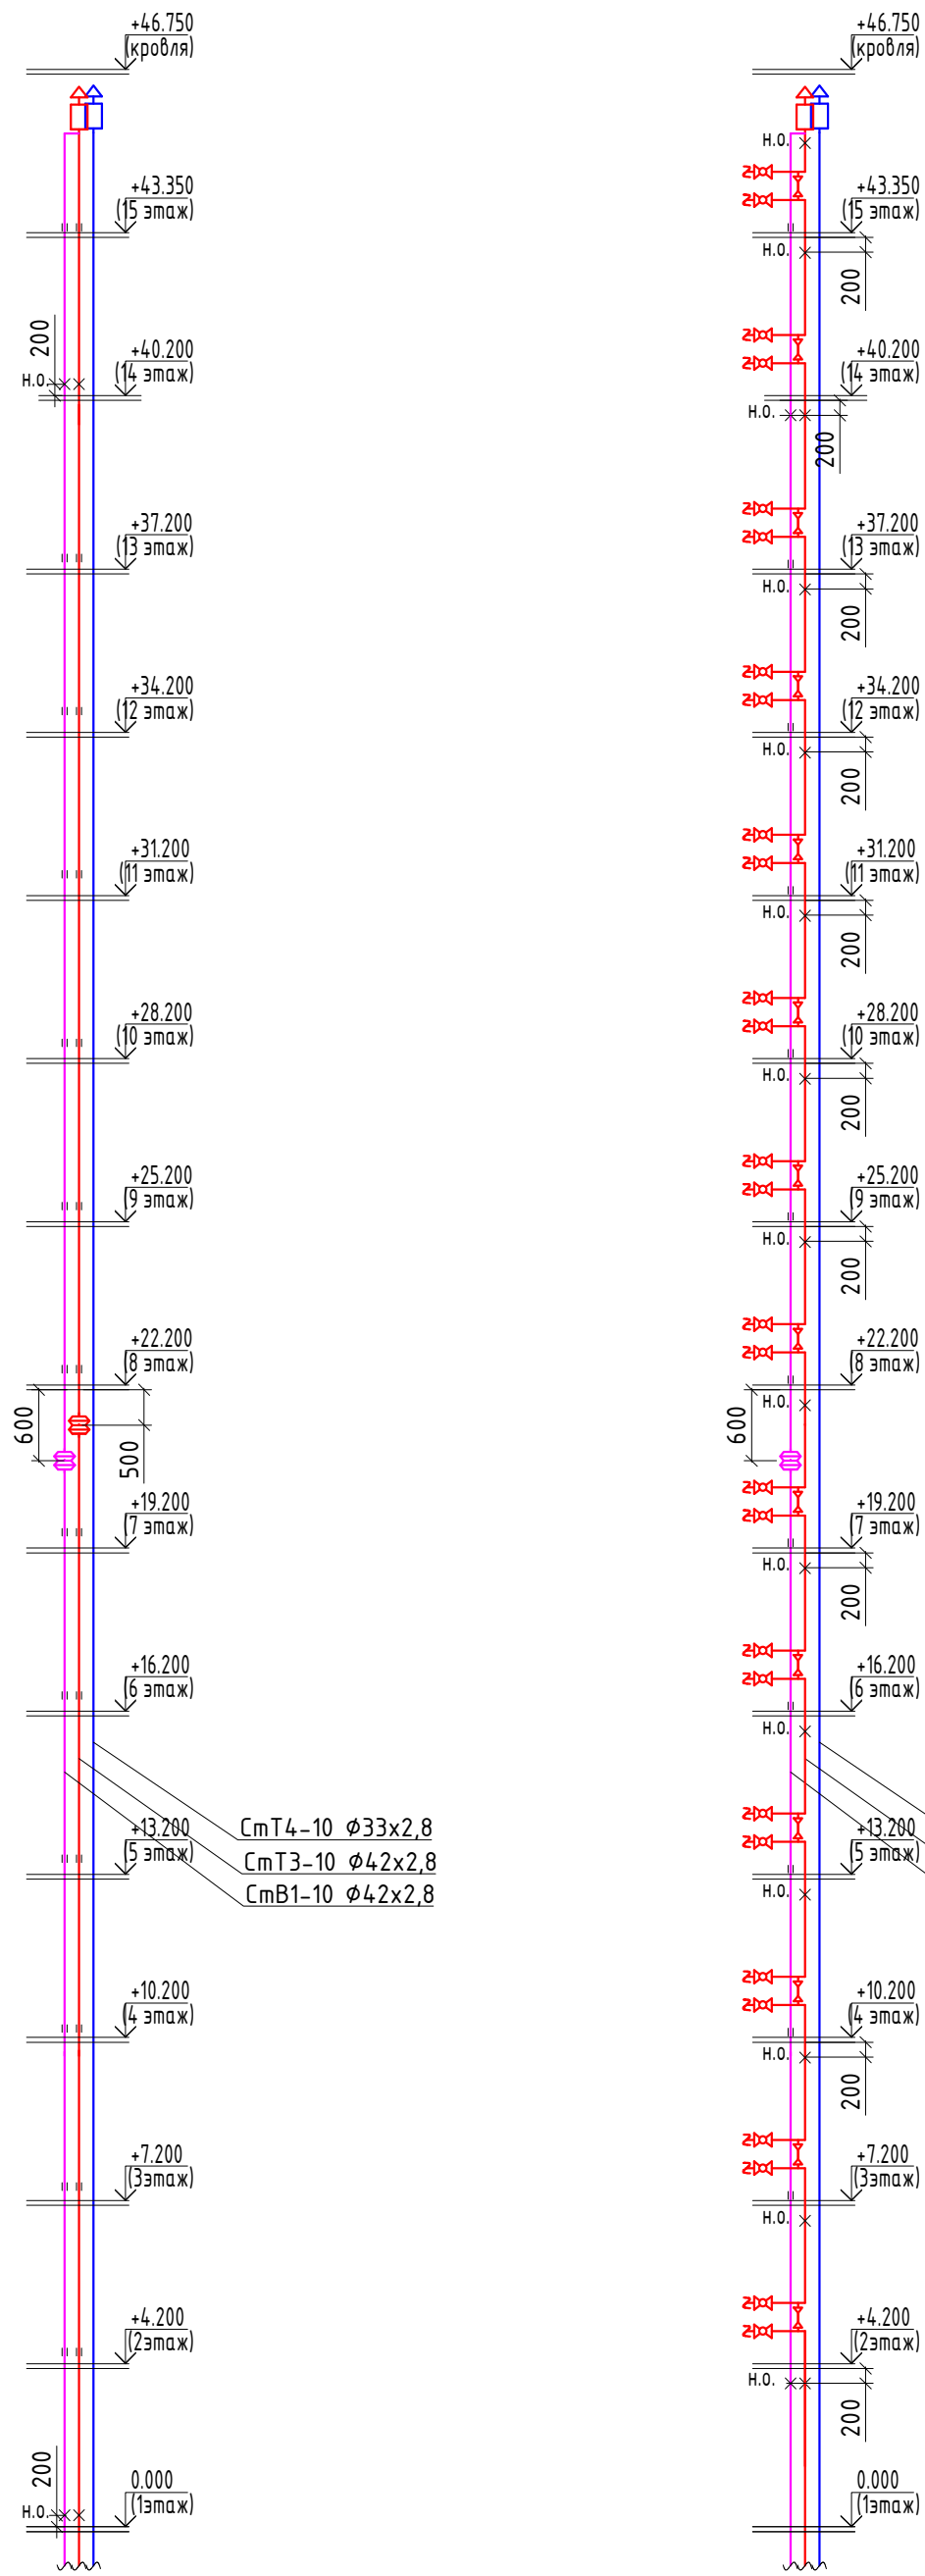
+46.750
(кровля)

+43.350
(15 этаж)

200
Н.О.

+40.200
(14 этаж)

+37.200
(13 этаж)

+34.200
(12 этаж)

+31.200
(11 этаж)

+28.200
(10 этаж)

+25.200
(9 этаж)

+22.200
(8 этаж)

600
500

+19.200
(7 этаж)

+16.200
(6 этаж)

+13.200
(5 этаж)

СтТ4-10 Ø33х2,8
СтТ3-10 Ø42х2,8
СтВ1-10 Ø42х2,8

+10.200
(4 этаж)

+7.200
(3этаж)

+4.200
(2этаж)

200
Н.О.

0.000
(1этаж)

+46.750
(кровля)

Н.О.

+43.350
(15 этаж)

Н.О.
200

+40.200
(14 этаж)

Н.О.
200

+37.200
(13 этаж)

Н.О.
200

+34.200
(12 этаж)

Н.О.
200

+31.200
(11 этаж)

Н.О.
200

+28.200
(10 этаж)

Н.О.
200

+25.200
(9 этаж)

Н.О.
200

+22.200
(8 этаж)

Н.О.
600

+19.200
(7 этаж)

Н.О.
200

+16.200
(6 этаж)

Н.О.

+13.200
(5 этаж)

Н.О.

+10.200
(4 этаж)

Н.О.
200

+7.200
(3этаж)

Н.О.

+4.200
(2этаж)

Н.О.
200

0.000
(1этаж)